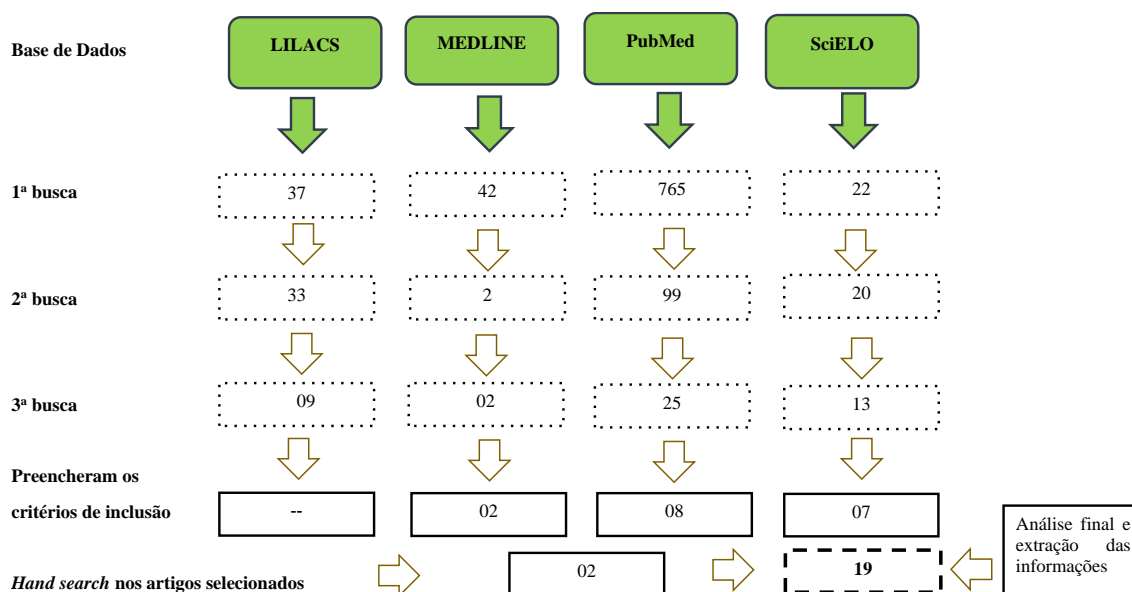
Base de Dados

LILACS

MEDLINE

PubMed

SciELO

1ª busca

37

42

765

22

2ª busca

33

2

99

20

3ª busca

09

02

25

13

Preencheram os critérios de inclusão

--

02

08

07

Análise final e extração das informações

*Hand search* nos artigos selecionados

02

19